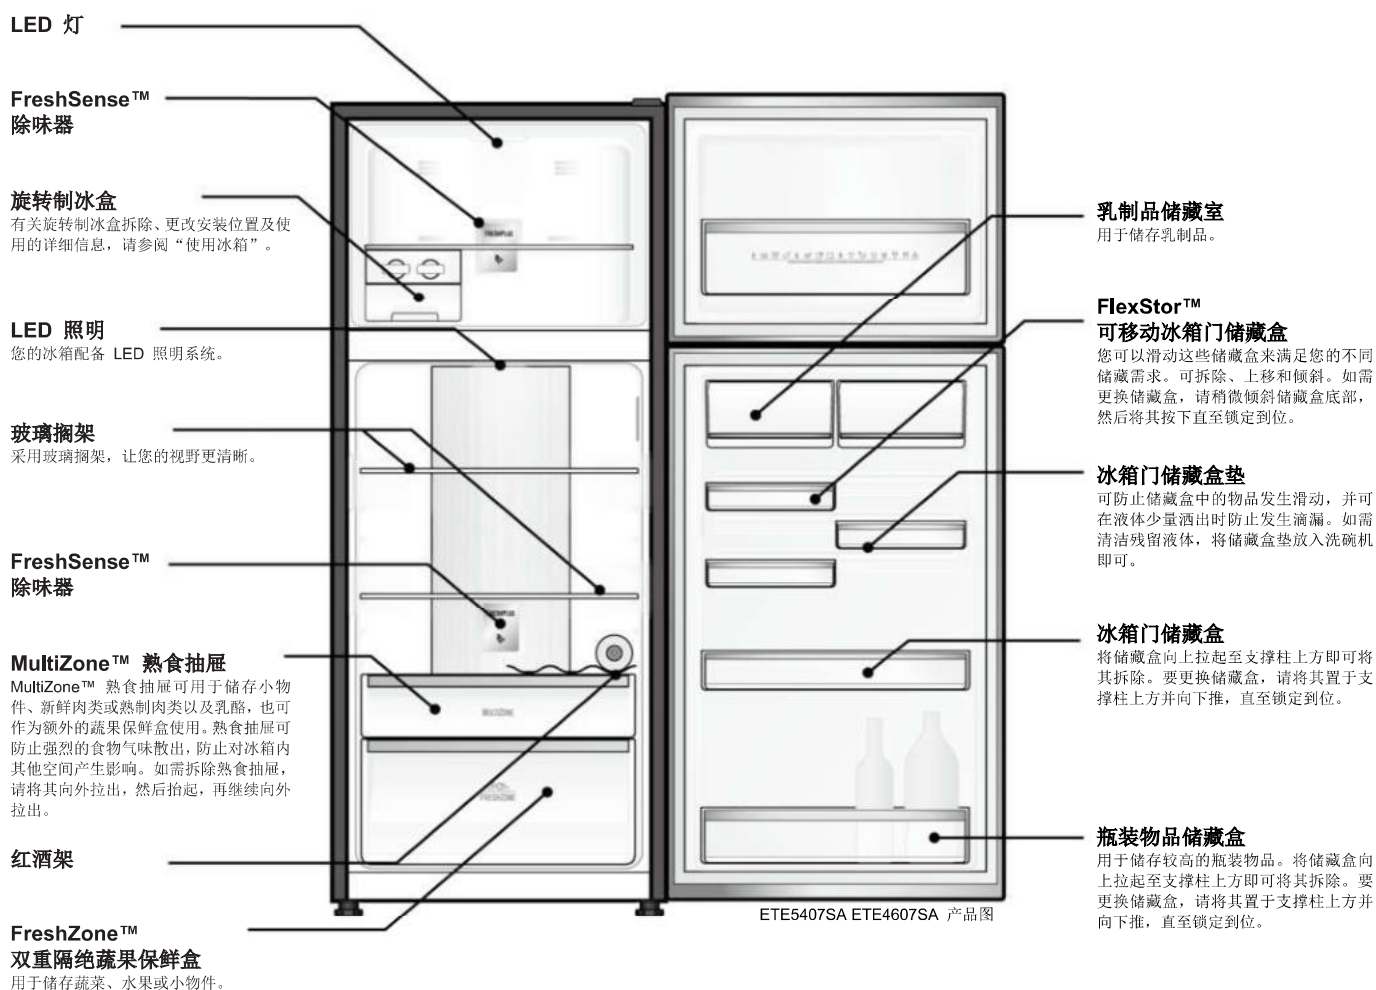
LED 灯

FreshSense™
除味器

旋转制冰盒
有关旋转制冰盒拆除、更改安装位置及使用的详细信息，请参阅“使用冰箱”。

LED 照明
您的冰箱配备 LED 照明系统。

玻璃搁架
采用玻璃搁架，让您的视野更清晰。

FreshSense™
除味器

MultiZone™ 熟食抽屉
MultiZone™ 熟食抽屉可用于储存小物件、新鲜肉类或熟制肉类以及乳酪，也可作为额外的蔬果保鲜盒使用。熟食抽屉可防止强烈的食物气味散出，防止对冰箱内其他空间产生影响。如需拆除熟食抽屉，请将其向外拉出，然后抬起，再继续向外拉出。

红酒架

FreshZone™
双重隔绝蔬果保鲜盒
用于储存蔬菜、水果或小物件。

乳制品储藏室
用于储存乳制品。

FlexStor™
可移动冰箱门储藏盒
您可以滑动这些储藏盒来满足您的不同储藏需求。可拆除、上移和倾斜。如需更换储藏盒，请稍微倾斜储藏盒底部，然后将其按下直至锁定到位。

冰箱门储藏盒垫
可防止储藏盒中的物品发生滑动，并可在液体少量洒出时防止发生滴漏。如需清洁残留液体，将储藏盒垫放入洗碗机即可。

冰箱门储藏盒
将储藏盒向上拉起至支撑柱上方即可将其拆除。要更换储藏盒，请将其置于支撑柱上方并向下推，直至锁定到位。

瓶装物品储藏盒
用于储存较高的瓶装物品。将储藏盒向上拉起至支撑柱上方即可将其拆除。要更换储藏盒，请将其置于支撑柱上方并向下推，直至锁定到位。

ETE5407SA ETE4607SA 产品图